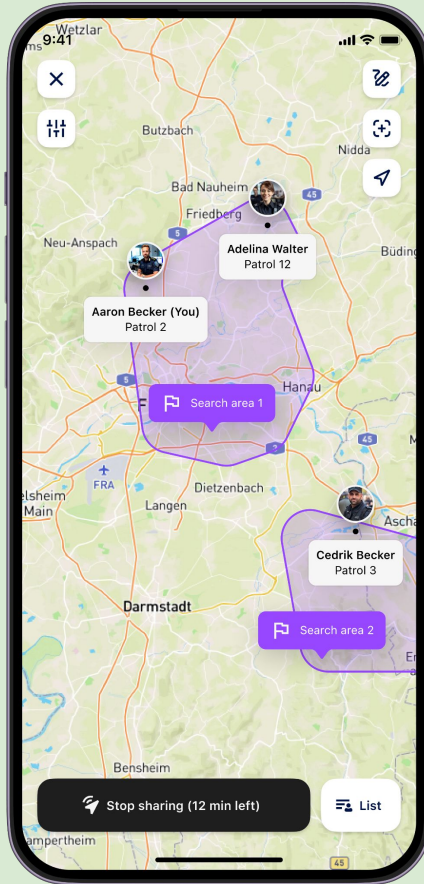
9:41

Wetzlar

Butzbach

Nidda

Bad Nauheim

45

Friedberg

5

Neu-Anspach

Büding

Adelina Walter
Patrol 12

Aaron Becker (You)
Patrol 2

5

Hanau

F

Search area 1

45

3

FRA

elsheim
Main

Dietzenbach

Langen

Asch

Cedrik Becker
Patrol 3

Darmstadt

Search area 2

Er

Bensheim

Stop sharing (12 min left)

List

ampertheim

45